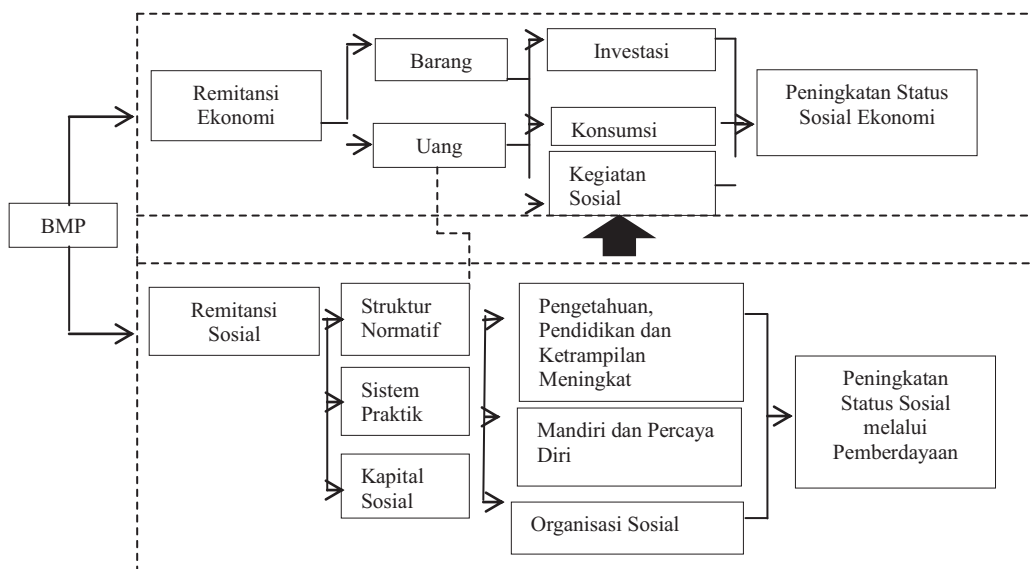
BMP

Remitansi Ekonomi

Barang

Uang

Investasi

Konsumsi

Kegiatan Sosial

Peningkatan Status Sosial Ekonomi

Remitansi Sosial

Struktur Normatif

Sistem Praktik

Kapital Sosial

Pengetahuan, Pendidikan dan Ketrampilan Meningkat

Mandiri dan Percaya Diri

Organisasi Sosial

Peningkatan Status Sosial melalui Pemberdayaan